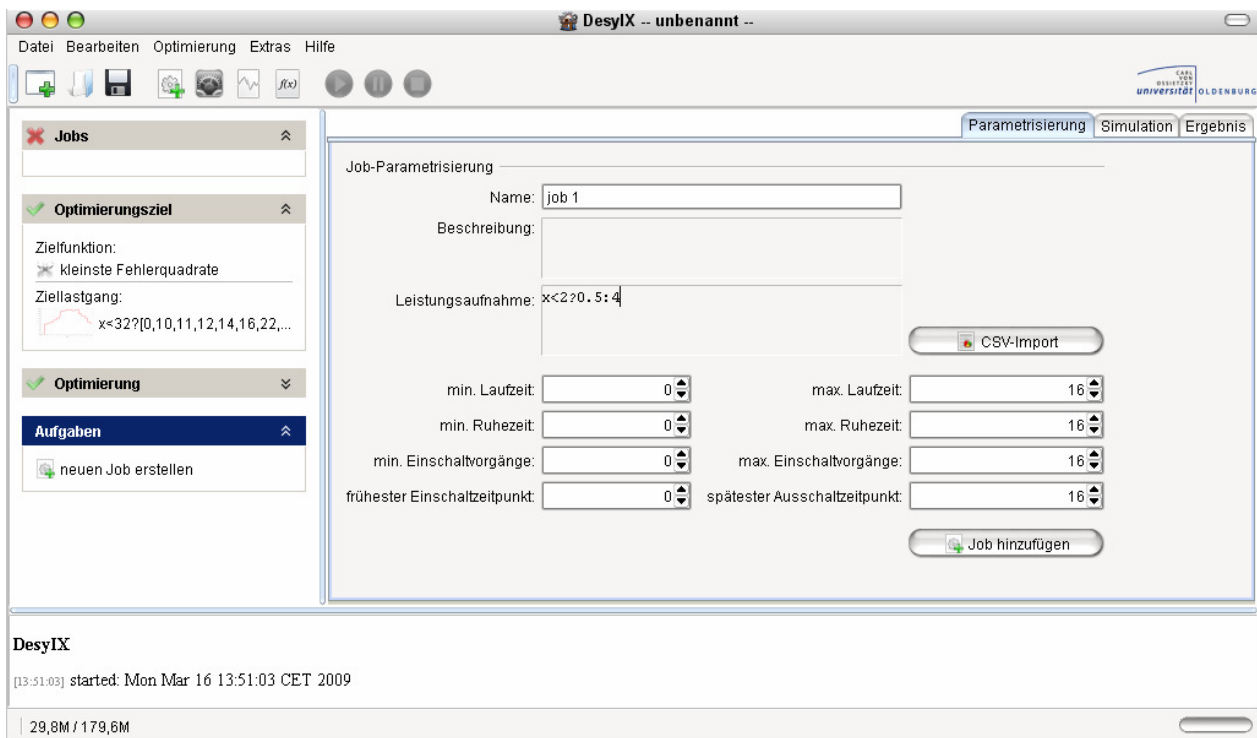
DesyIX -- unbenannt --

Datei Bearbeiten Optimierung Extras Hilfe

$f(x)$

CARL VON OSSIETZKY universität OLDENBURG

Jobs

Optimierungsziel

Zielfunktion:
kleinste Fehlerquadrate
Ziellastgang:
x<32?[0,10,11,12,14,16,22,...

Optimierung

Aufgaben

neuen Job erstellen

Parametrisierung Simulation Ergebnis

Job-Parametrisierung

Name: job 1

Beschreibung:

Leistungsaufnahme: x<2?0.5:4

CSV-Import

min. Laufzeit: 0
max. Laufzeit: 16
min. Ruhezeit: 0
max. Ruhezeit: 16
min. Einschaltvorgänge: 0
max. Einschaltvorgänge: 16
frühester Einschaltzeitpunkt: 0
spätester Ausschaltzeitpunkt: 16

Job hinzufügen

DesyIX

[13:51:03] started: Mon Mar 16 13:51:03 CET 2009

29,8M / 179,6M